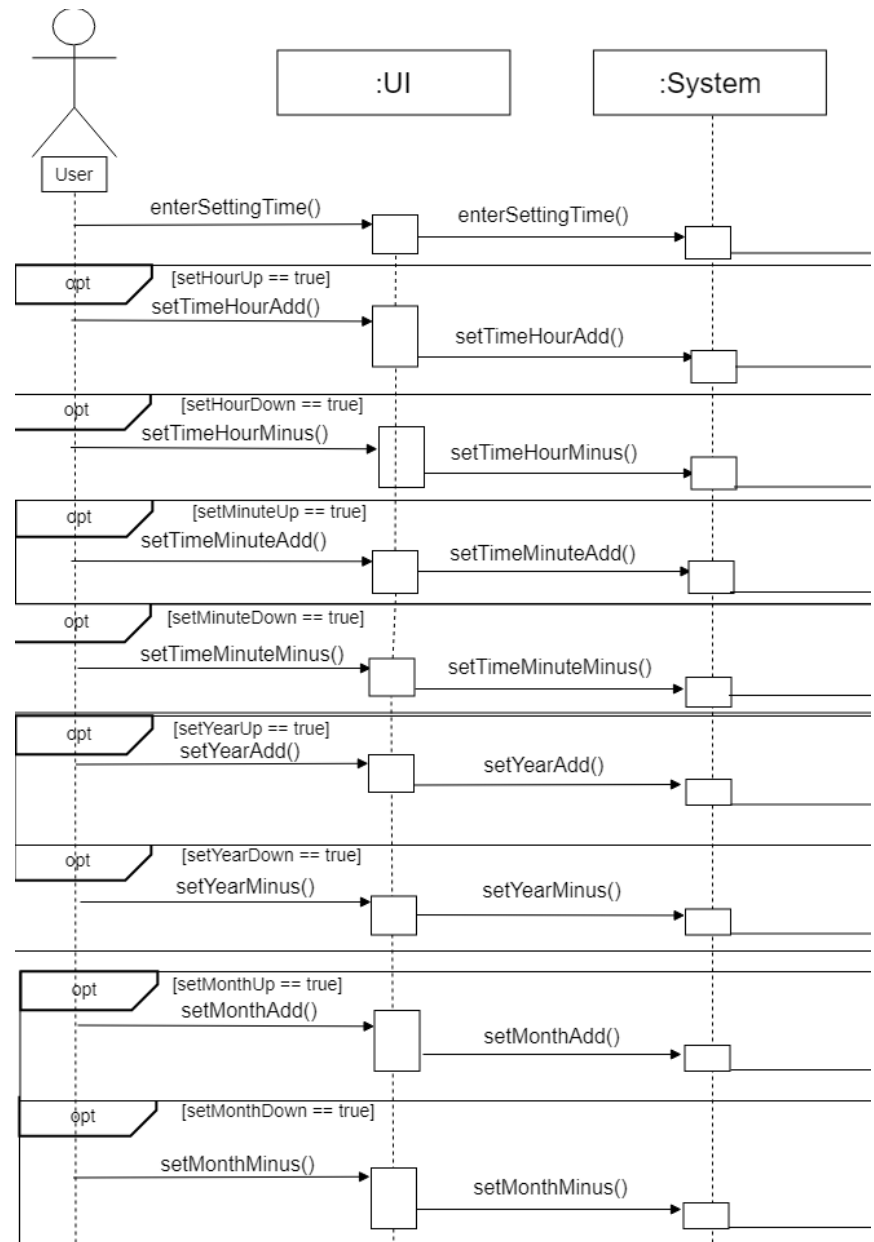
:UI

:System

User

enterSettingTime()

enterSettingTime()

opt [setHourUp == true]

setTimeHourAdd()

setTimeHourAdd()

opt [setHourDown == true]

setTimeHourMinus()

setTimeHourMinus()

opt [setMinuteUp == true]

setTimeMinuteAdd()

setTimeMinuteAdd()

opt [setMinuteDown == true]

setTimeMinuteMinus()

setTimeMinuteMinus()

opt [setYearUp == true]

setYearAdd()

setYearAdd()

opt [setYearDown == true]

setYearMinus()

setYearMinus()

opt [setMonthUp == true]

setMonthAdd()

setMonthAdd()

opt [setMonthDown == true]

setMonthMinus()

setMonthMinus()